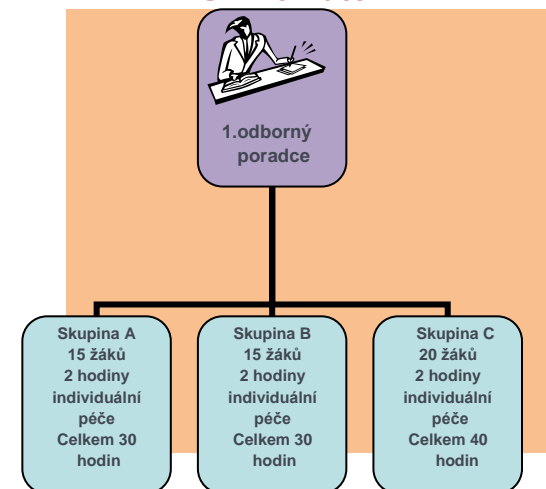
1.odborný poradce

Skupina A
15 žáků
2 hodiny individuální péče
Celkem 30 hodin

Skupina B
15 žáků
2 hodiny individuální péče
Celkem 30 hodin

Skupina C
20 žáků
2 hodiny individuální péče
Celkem 40 hodin